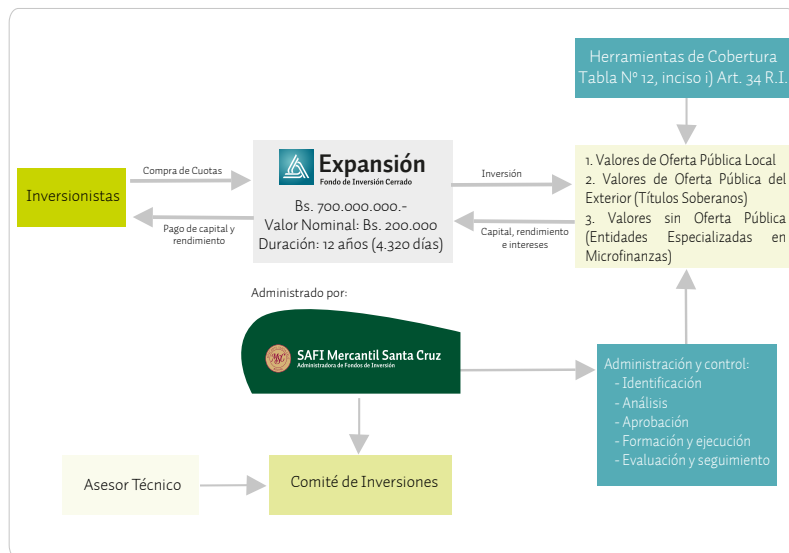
Herramientas de Cobertura
Tabla Nº 12, inciso i) Art. 34 R.I.

Inversionistas

Compra de Cuotas

Pago de capital y rendimiento

Expansión
Fondo de Inversión Cerrado

Bs. 700.000.000.-
Valor Nominal: Bs. 200.000
Duración: 12 años (4.320 días)

Inversión

Capital, rendimiento e intereses

1. Valores de Oferta Pública Local
2. Valores de Oferta Pública del Exterior (Títulos Soberanos)
3. Valores sin Oferta Pública (Entidades Especializadas en Microfinanzas)

Administrado por:

SAFI Mercantil Santa Cruz
Administradora de Fondos de Inversión

Administración y control:
- Identificación
- Análisis
- Aprobación
- Formación y ejecución
- Evaluación y seguimiento

Asesor Técnico

Comité de Inversiones